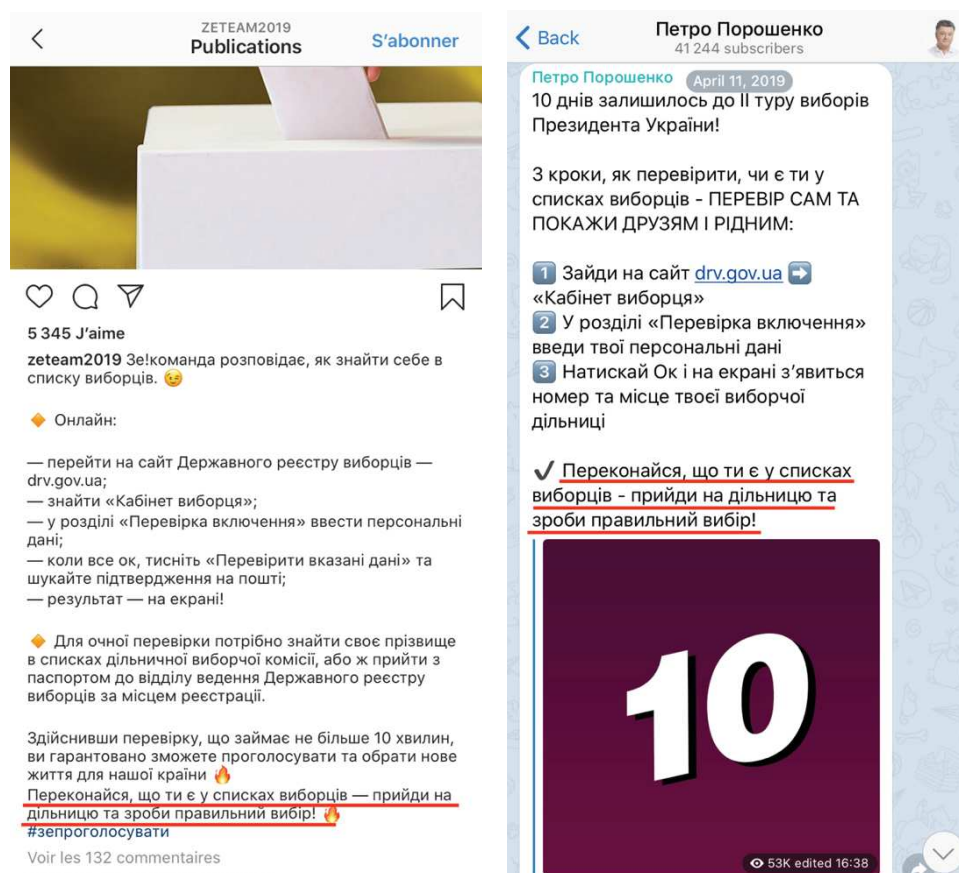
ZETEAM2019
Publications
S'abonner

5 345 J'aime

zeteam2019 Зе!команда розповідає, як знайти себе в списку виборців. 😉

🔶 Онлайн:

— перейти на сайт Державного реєстру виборців — drv.gov.ua;
— знайти «Кабінет виборця»;
— у розділі «Перевірка включення» ввести персональні дані;
— коли все ок, тисніть «Перевірити вказані дані» та шукайте підтвердження на пошті;
— результат — на екрані!

🔶 Для очної перевірки потрібно знайти своє прізвище в списках дільничної виборчої комісії, або ж прийти з паспортом до відділу ведення Державного реєстру виборців за місцем реєстрації.

Здійснивши перевірку, що займає не більше 10 хвилин, ви гарантовано зможете проголосувати та обрати нове життя для нашої країни 🔥
Переконайся, що ти є у списках виборців — прийди на дільницю та зроби правильний вибір! 🔥
#зепроголосувати

Voir les 132 commentaires

Back
Петро Порошенко
41 244 subscribers

Петро Порошенко April 11, 2019
10 днів залишилось до II туру виборів Президента України!

3 кроки, як перевірити, чи є ти у списках виборців - ПЕРЕВІР САМ ТА ПОКАЖИ ДРУЗЯМ І РІДНИМ:

1️⃣ Зайди на сайт drv.gov.ua ➡️ «Кабінет виборця»
2️⃣ У розділі «Перевірка включення» введи твої персональні дані
3️⃣ Натискай Ок і на екрані з'явиться номер та місце твоєї виборчої дільниці

✔️ Переконайся, що ти є у списках виборців - прийди на дільницю та зроби правильний вибір!

10

53K edited 16:38